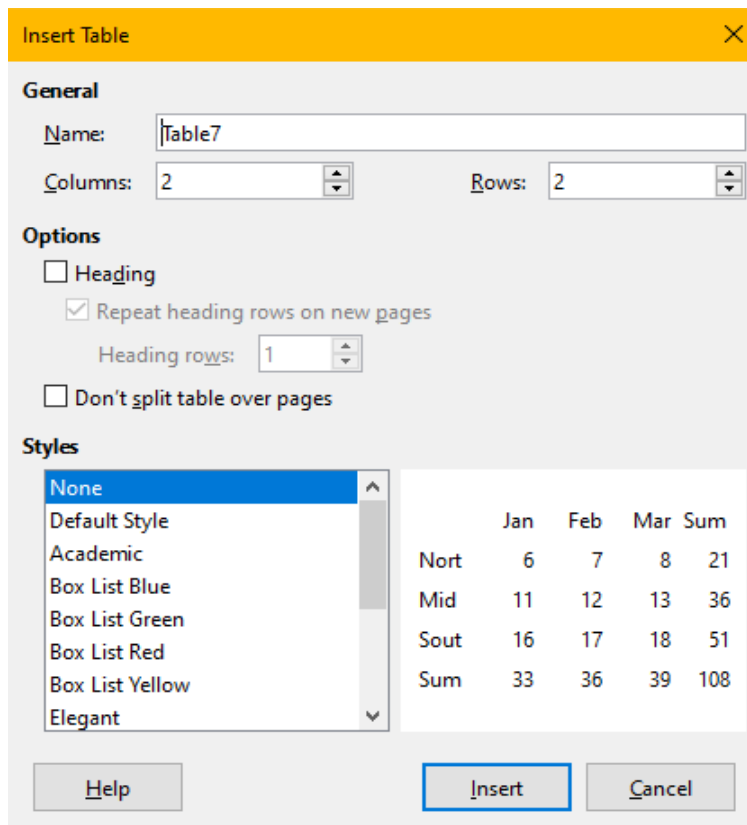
Insert Table

General

Name: Table7

Columns: 2

Rows: 2

Options

Heading

Repeat heading rows on new pages

Heading rows: 1

Don't split table over pages

Styles

None
Default Style
Academic
Box List Blue
Box List Green
Box List Red
Box List Yellow
Elegant

| | Jan | Feb | Mar | Sum |
|---|---|---|---|---|
| Nort | 6 | 7 | 8 | 21 |
| Mid | 11 | 12 | 13 | 36 |
| Sout | 16 | 17 | 18 | 51 |
| Sum | 33 | 36 | 39 | 108 |

Help

Insert

Cancel